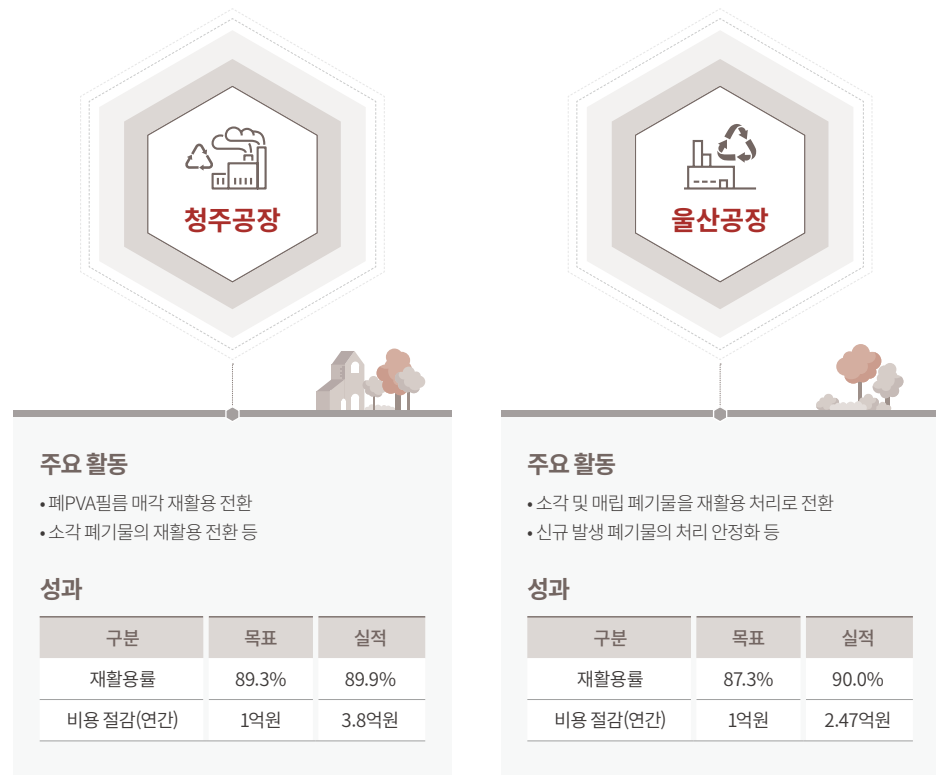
청주공장

주요 활동
• 폐PVA필름 매각 재활용 전환
• 소각 폐기물의 재활용 전환 등

성과

| 구분 | 목표 | 실적 |
|---|---|---|
| 재활용률 | 89.3% | 89.9% |
| 비용 절감(연간) | 1억원 | 3.8억원 |

울산공장

주요 활동
• 소각 및 매립 폐기물을 재활용 처리로 전환
• 신규 발생 폐기물의 처리 안정화 등

성과

| 구분 | 목표 | 실적 |
|---|---|---|
| 재활용률 | 87.3% | 90.0% |
| 비용 절감(연간) | 1억원 | 2.47억원 |